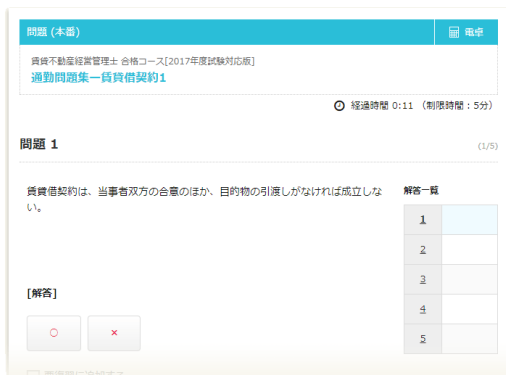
問題 (本番)

電卓

賃貸不動産経営管理士 合格コース[2017年度試験対応版]

通勤問題集ー賃貸借契約1

経過時間 0:11 （制限時間：5分）

問題 1

(1/5)

賃貸借契約は、当事者双方の合意のほか、目的物の引渡しがなければ成立しない。

解答一覧

| | |
|---|---|
| 1 | |
| 2 | |
| 3 | |
| 4 | |
| 5 | |

[解答]

○

×

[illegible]